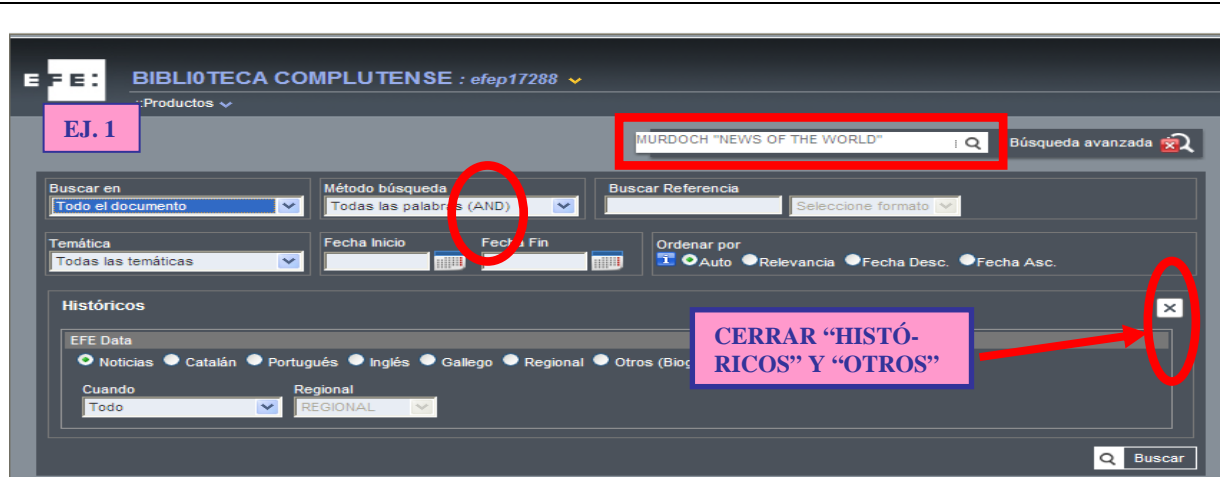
EFE:

BIBLI0TECA COMPLUTENSE : efep17288

::Productos

EJ. 1

MURDOCH "NEWS OF THE WORLD"

Búsqueda avanzada

Buscar en
Todo el documento

Método búsqueda
Todas las palabras (AND)

Buscar Referencia

Seleccione formato

Temática
Todas las temáticas

Fecha Inicio

Fecha Fin

Ordenar por
Auto Relevancia Fecha Desc. Fecha Asc.

Históricos

EFE Data
Noticias Catalán Portugués Inglés Gallego Regional Otros (Biog

Cuando
Todo

Regional
REGIONAL

CERRAR “HISTÓRICOS” Y “OTROS”

Buscar